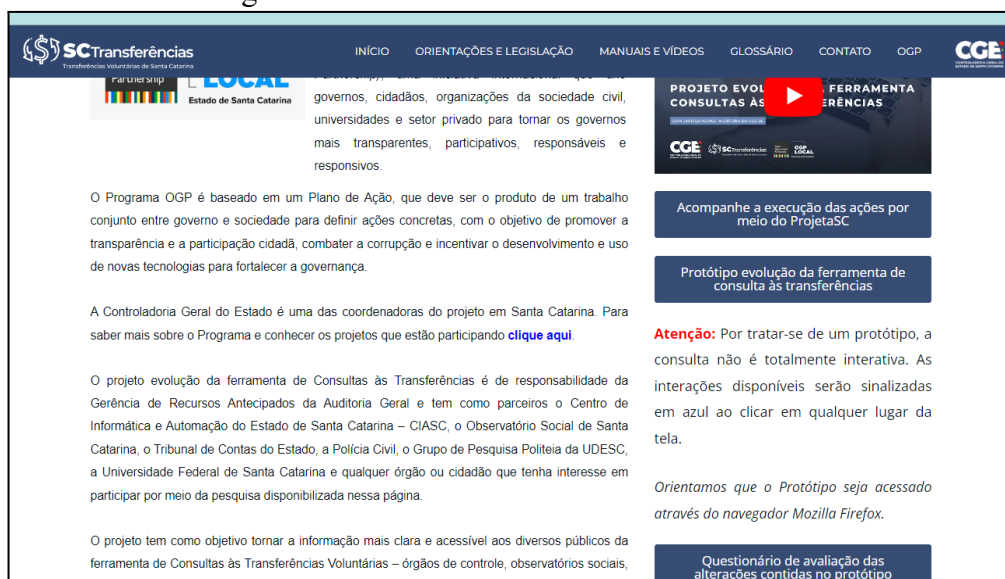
SCTransferências
Transferências Voluntárias de Santa Catarina

INÍCIO ORIENTAÇÕES E LEGISLAÇÃO MANUAIS E VÍDEOS GLOSSÁRIO CONTATO OGP

CGE

Partnership LOCAL
Estado de Santa Catarina

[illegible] governos, cidadãos, organizações da sociedade civil, universidades e setor privado para tornar os governos mais transparentes, participativos, responsáveis e responsivos.

O Programa OGP é baseado em um Plano de Ação, que deve ser o produto de um trabalho conjunto entre governo e sociedade para definir ações concretas, com o objetivo de promover a transparência e a participação cidadã, combater a corrupção e incentivar o desenvolvimento e uso de novas tecnologias para fortalecer a governança.

A Controladoria Geral do Estado é uma das coordenadoras do projeto em Santa Catarina. Para saber mais sobre o Programa e conhecer os projetos que estão participando clique aqui.

O projeto evolução da ferramenta de Consultas às Transferências é de responsabilidade da Gerência de Recursos Antecipados da Auditoria Geral e tem como parceiros o Centro de Informática e Automação do Estado de Santa Catarina – CIASC, o Observatório Social de Santa Catarina, o Tribunal de Contas do Estado, a Polícia Civil, o Grupo de Pesquisa Politeia da UDESC, a Universidade Federal de Santa Catarina e qualquer órgão ou cidadão que tenha interesse em participar por meio da pesquisa disponibilizada nessa página.

O projeto tem como objetivo tornar a informação mais clara e acessível aos diversos públicos da ferramenta de Consultas às Transferências Voluntárias – órgãos de controle, observatórios sociais,

PROJETO EVOL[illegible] FERRAMENTA CONSULTAS ÀS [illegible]FERÊNCIAS

CGE SCTransferências OGP LOCAL

Acompanhe a execução das ações por meio do ProjetaSC

Protótipo evolução da ferramenta de consulta às transferências

Atenção: Por tratar-se de um protótipo, a consulta não é totalmente interativa. As interações disponíveis serão sinalizadas em azul ao clicar em qualquer lugar da tela.

Orientamos que o Protótipo seja acessado através do navegador Mozilla Firefox.

Questionário de avaliação das alterações contidas no protótipo